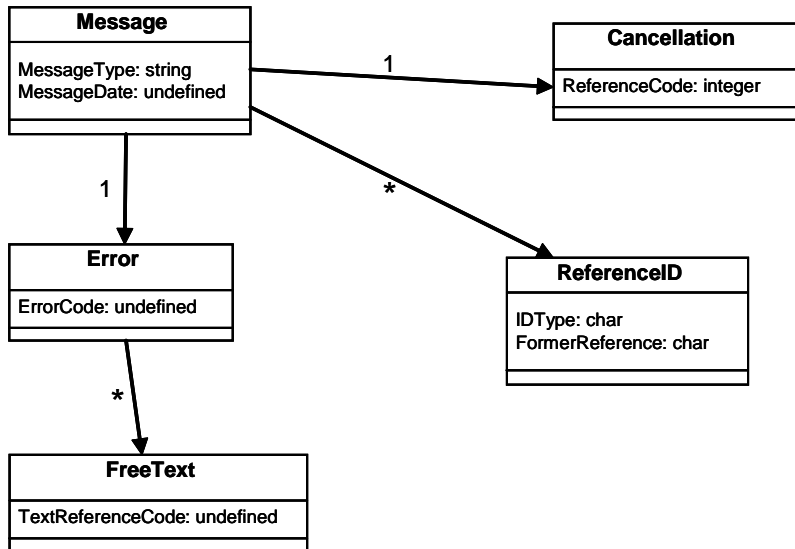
Message

MessageType: string
MessageDate: undefined

1

Cancellation

ReferenceCode: integer

1

*

Error

ErrorCode: undefined

ReferenceID

IDType: char
FormerReference: char

*

FreeText

TextReferenceCode: undefined